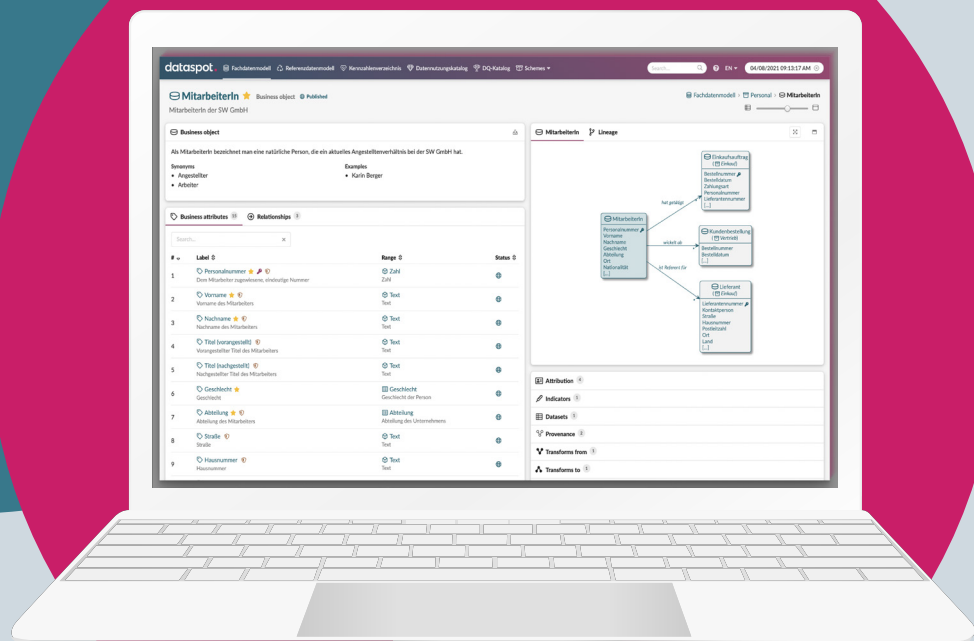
dataspot Fachdatenmodell Referenzdatenmodell Kennzahlenverzeichnis Datennutzungskatalog DQ-Katalog Schemes

Search... EN 04/08/2021 09:13:17 AM

MitarbeiterIn Business object Published
MitarbeiterIn der SW GmbH

Fachdatenmodell > Personal > MitarbeiterIn

Business object

Als MitarbeiterIn bezeichnet man eine natürliche Person, die ein aktuelles Angestelltenverhältnis bei der SW GmbH hat.

Synonyms
• Angestellter
• Arbeiter

Examples
• Karin Berger

Business attributes 11 Relationships 3

Search...

| # | Label | Range | Status |
|---|---|---|---|
| 1 | Personalnummer<br>Dem Mitarbeiter zugewiesene, eindeutige Nummer | Zahl<br>Zahl | |
| 2 | Vorname<br>Vorname des Mitarbeiters | Text<br>Text | |
| 3 | Nachname<br>Nachname des Mitarbeiters | Text<br>Text | |
| 4 | Titel (vorangestellt)<br>Vorangestellter Titel des Mitarbeiters | Text<br>Text | |
| 5 | Titel (nachgestellt)<br>Nachgestellter Titel des Mitarbeiters | Text<br>Text | |
| 6 | Geschlecht<br>Geschlecht | Geschlecht<br>Geschlecht der Person | |
| 7 | Abteilung<br>Abteilung des Mitarbeiters | Abteilung<br>Abteilung des Unternehmens | |
| 8 | Straße<br>Straße | Text<br>Text | |
| 9 | Hausnummer<br>Hausnummer | Text<br>Text | |

MitarbeiterIn Lineage

Einkaufsauftrag
(Einkauf)
Bestellnummer
Bestelldatum
Zahlungsart
Personalnummer
Lieferantennummer
[...]

hat getätigt

MitarbeiterIn
Personalnummer
Vorname
Nachname
Geschlecht
Abteilung
Ort
Nationalität

wickelt ab

Kundenbestellung
(Vertrieb)
Bestellnummer
Bestelldatum

ist Referent für

Lieferant
(Einkauf)
Lieferantennummer
Kontaktperson
Straße
Hausnummer
Postleitzahl
Ort
Land
[...]

Attribution 4
Indicators 1
Datasets 1
Provenance 2
Transforms from 1
Transforms to 1